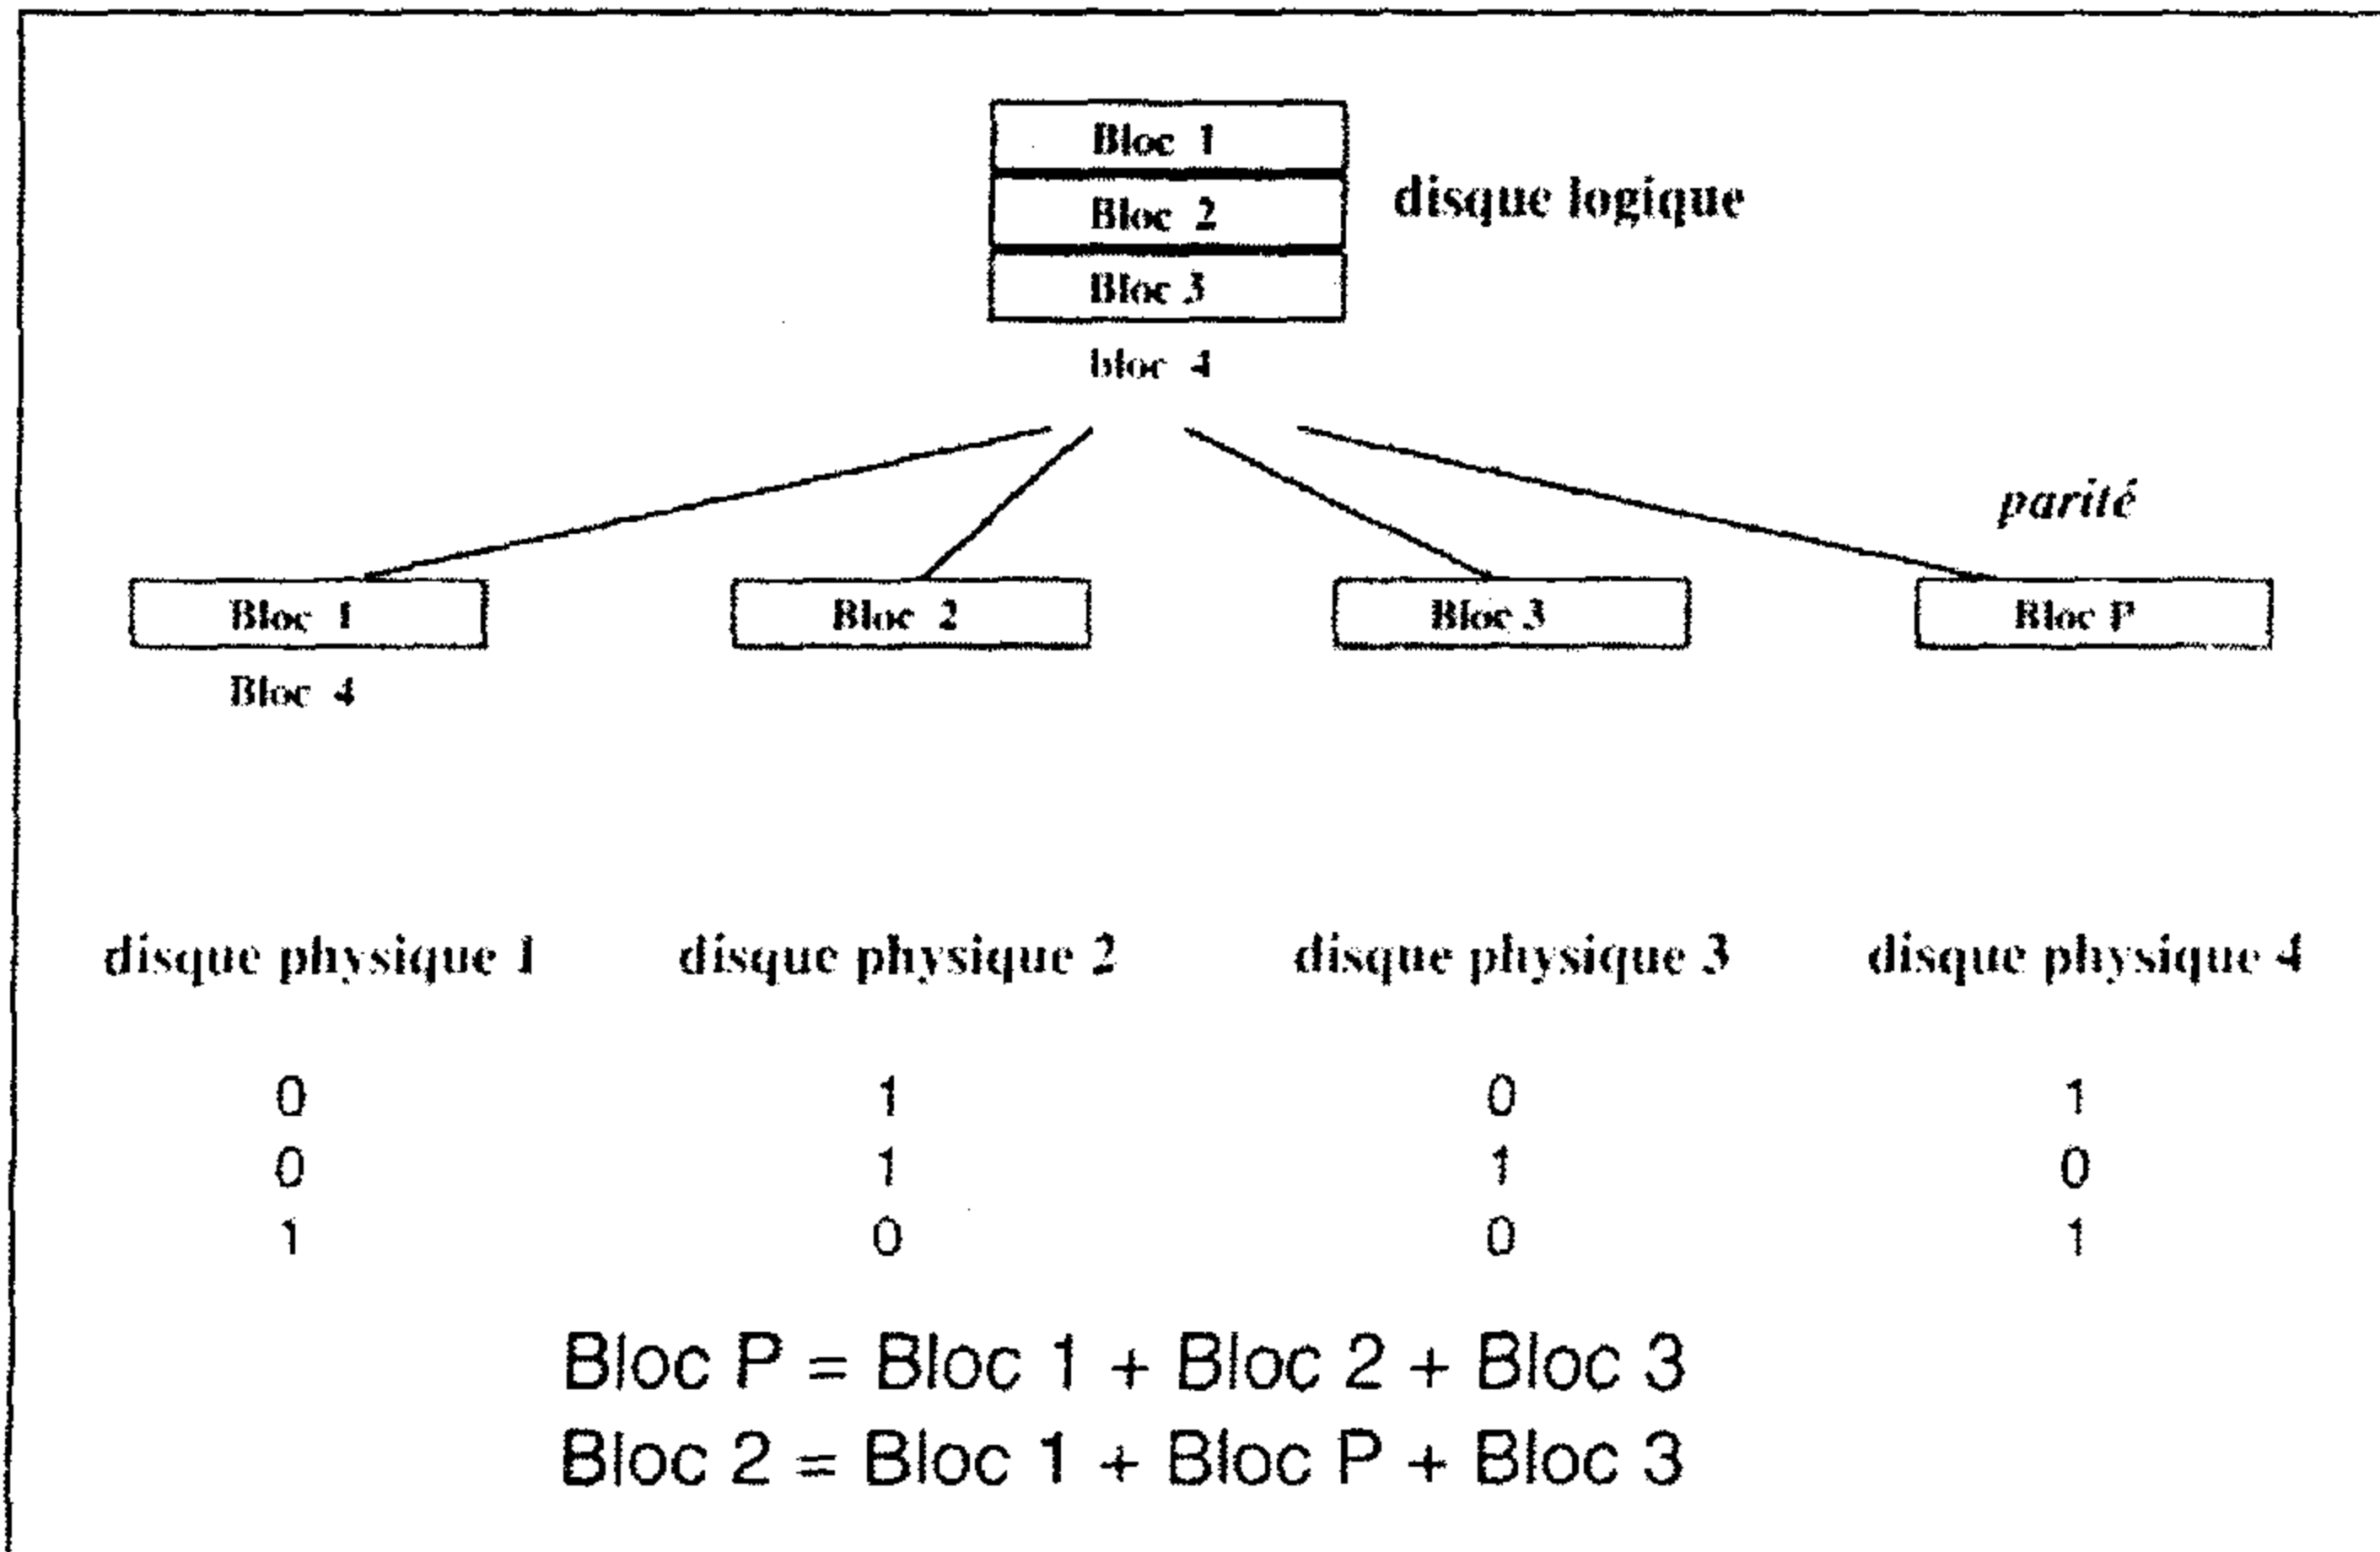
Bloc 1
Bloc 2
Bloc 3
bloc 4

disque logique

parité

Bloc 1
Bloc 4

Bloc 2

Bloc 3

Bloc P

| disque physique 1 | disque physique 2 | disque physique 3 | disque physique 4 |
|---|---|---|---|
| 0 | 1 | 0 | 1 |
| 0 | 1 | 1 | 0 |
| 1 | 0 | 0 | 1 |

Bloc P = Bloc 1 + Bloc 2 + Bloc 3
Bloc 2 = Bloc 1 + Bloc P + Bloc 3